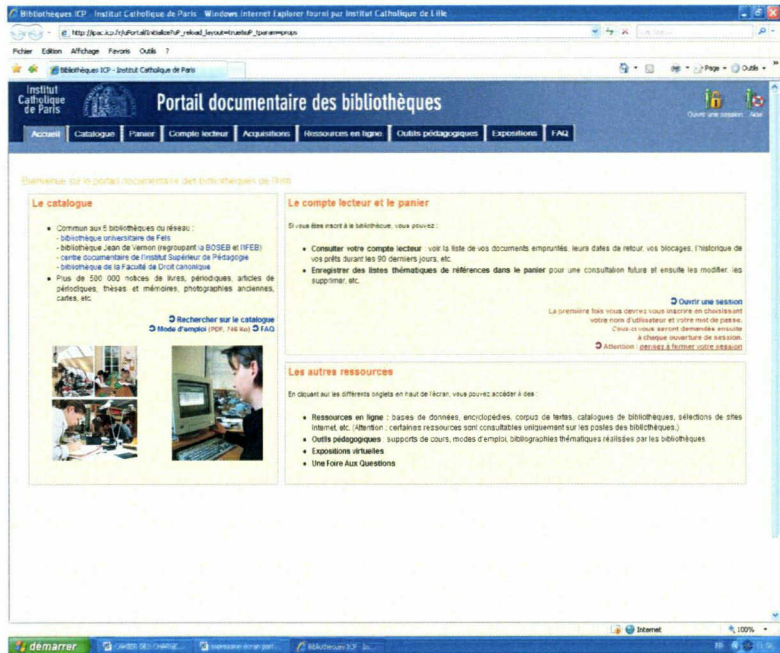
Bibliothèques ICP - Institut Catholique de Paris - Windows Internet Explorer fourni par Institut Catholique de Lille

http://ipac.icp.fr/ipac/uPortal/Initialize?uP_reload_layout=true&uP_tparam=props

Fichier Edition Affichage Favoris Outils ?

Bibliothèques ICP - Institut Catholique de Paris

Page Outils

Institut Catholique de Paris

Portail documentaire des bibliothèques

Ouvrir une session Aide

Accueil Catalogue Panier Compte lecteur Acquisitions Ressources en ligne Outils pédagogiques Expositions FAQ

Bienvenue sur le portail documentaire des bibliothèques de l'Institut

Le catalogue

- Commun aux 5 bibliothèques du réseau :
- bibliothèque universitaire de Fels
- bibliothèque Jean de Vernon (regroupant la BOSEB et l'IFEB)
- centre documentaire de l'Institut Supérieur de Pédagogie
- bibliothèque de la Faculté de Droit canonique
- Plus de 590 000 notices de livres, périodiques, articles de périodiques, thèses et mémoires, photographies anciennes, cartes, etc.

Rechercher sur le catalogue
Mode d'emploi (PDF, 746 ko) FAQ

Le compte lecteur et le panier

Si vous êtes inscrit à la bibliothèque, vous pouvez :

- Consulter votre compte lecteur : voir la liste de vos documents empruntés, leurs dates de retour, vos blocages, l'historique de vos prêts durant les 90 derniers jours, etc.
- Enregistrer des listes thématiques de références dans le panier pour une consultation future et ensuite les modifier, les supprimer, etc.

Ouvrir une session
La première fois vous devrez vous inscrire en choisissant votre nom d'utilisateur et votre mot de passe.
Ceux-ci vous seront demandés ensuite à chaque ouverture de session.
Attention : pensez à fermer votre session

Les autres ressources

En cliquant sur les différents onglets en haut de l'écran, vous pouvez accéder à des :

- Ressources en ligne : bases de données, encyclopédies, corpus de textes, catalogues de bibliothèques, sélections de sites internet, etc. (Attention : certaines ressources sont consultables uniquement sur les postes des bibliothèques.)
- Outils pédagogiques : supports de cours, modes d'emploi, bibliographies thématiques réalisées par les bibliothèques.
- Expositions virtuelles
- Une Foire Aux Questions

Internet 100%

démarrer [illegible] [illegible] Bibliothèques ICP - In...